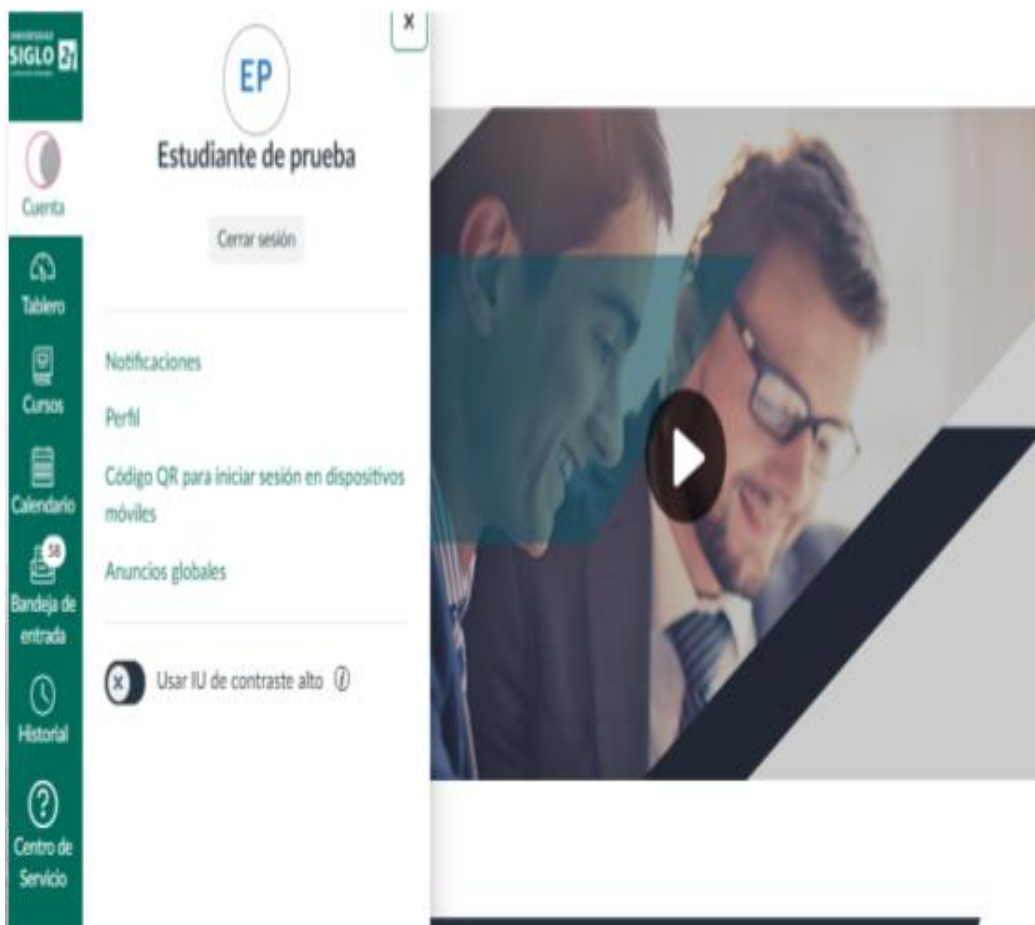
UNIVERSIDAD
SIGLO 21
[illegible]

Cuenta

Tablero

Cursos

Calendario

58
Bandeja de entrada

Historial

Centro de Servicio

×

EP

Estudiante de prueba

Cerrar sesión

Notificaciones

Perfil

Código QR para iniciar sesión en dispositivos móviles

Anuncios globales

Usar IU de contraste alto